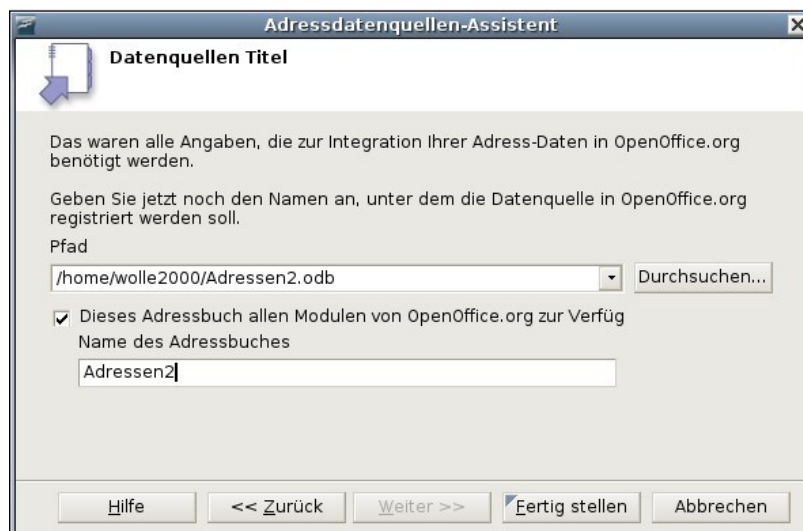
Adressdatenquellen-Assistent

Datenquellen Titel

Das waren alle Angaben, die zur Integration Ihrer Adress-Daten in OpenOffice.org benötigt werden.

Geben Sie jetzt noch den Namen an, unter dem die Datenquelle in OpenOffice.org registriert werden soll.

Pfad

/home/wolle2000/Adressen2.odb

Durchsuchen...

Dieses Adressbuch allen Modulen von OpenOffice.org zur Verfüg

Name des Adressbuches

Adressen2

Hilfe

<< Zurück

Weiter >>

Fertig stellen

Abbrechen